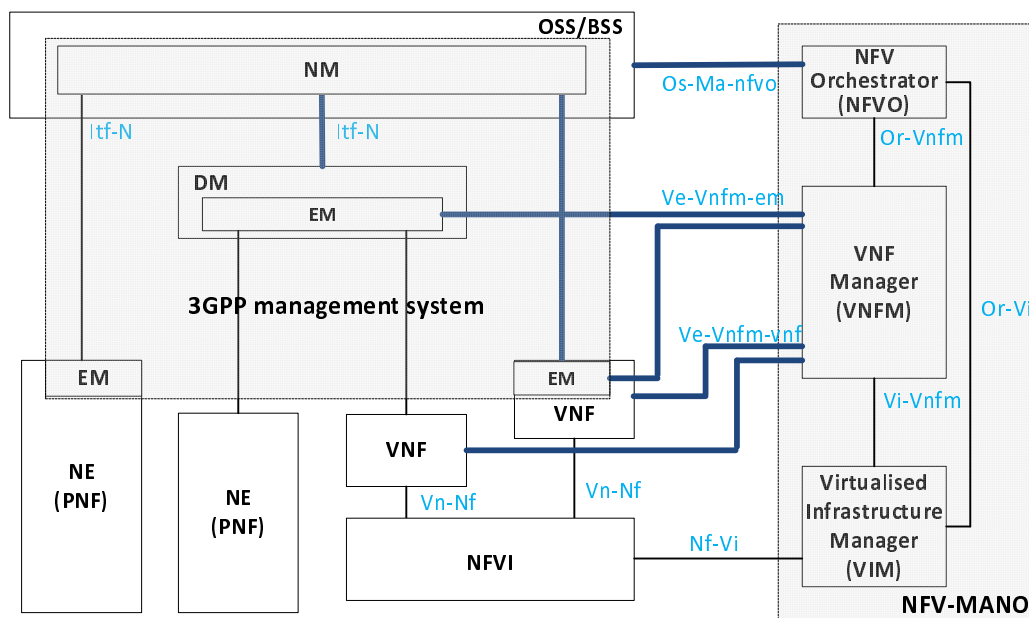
OSS/BSS

NM

Itf-N

Itf-N

DM

EM

3GPP management system

EM

EM

VNF

NE
(PNF)

NE
(PNF)

VNF

Vn-Nf

Vn-Nf

NFVI

Nf-Vi

Os-Ma-nfvo

NFV
Orchestrator
(NFVO)

Or-Vnfm

Ve-Vnfm-em

VNF
Manager
(VNFM)

Ve-Vnfm-vnf

Or-Vi

Vi-Vnfm

Virtualised
Infrastructure
Manager
(VIM)

NFV-MANO